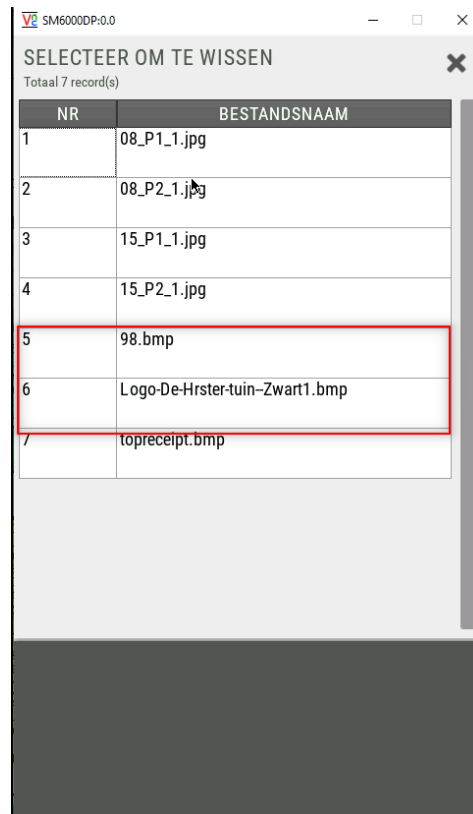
SM6000DP:0.0

SELECTEER OM TE WISSEN
Totaal 7 record(s)

| NR | BESTANDSNAAM |
|---|---|
| 1 | 08_P1_1.jpg |
| 2 | 08_P2_1.jpg |
| 3 | 15_P1_1.jpg |
| 4 | 15_P2_1.jpg |
| 5 | 98.bmp |
| 6 | Logo-De-Hrster-tuin--Zwart1.bmp |
| 7 | topreceipt.bmp |